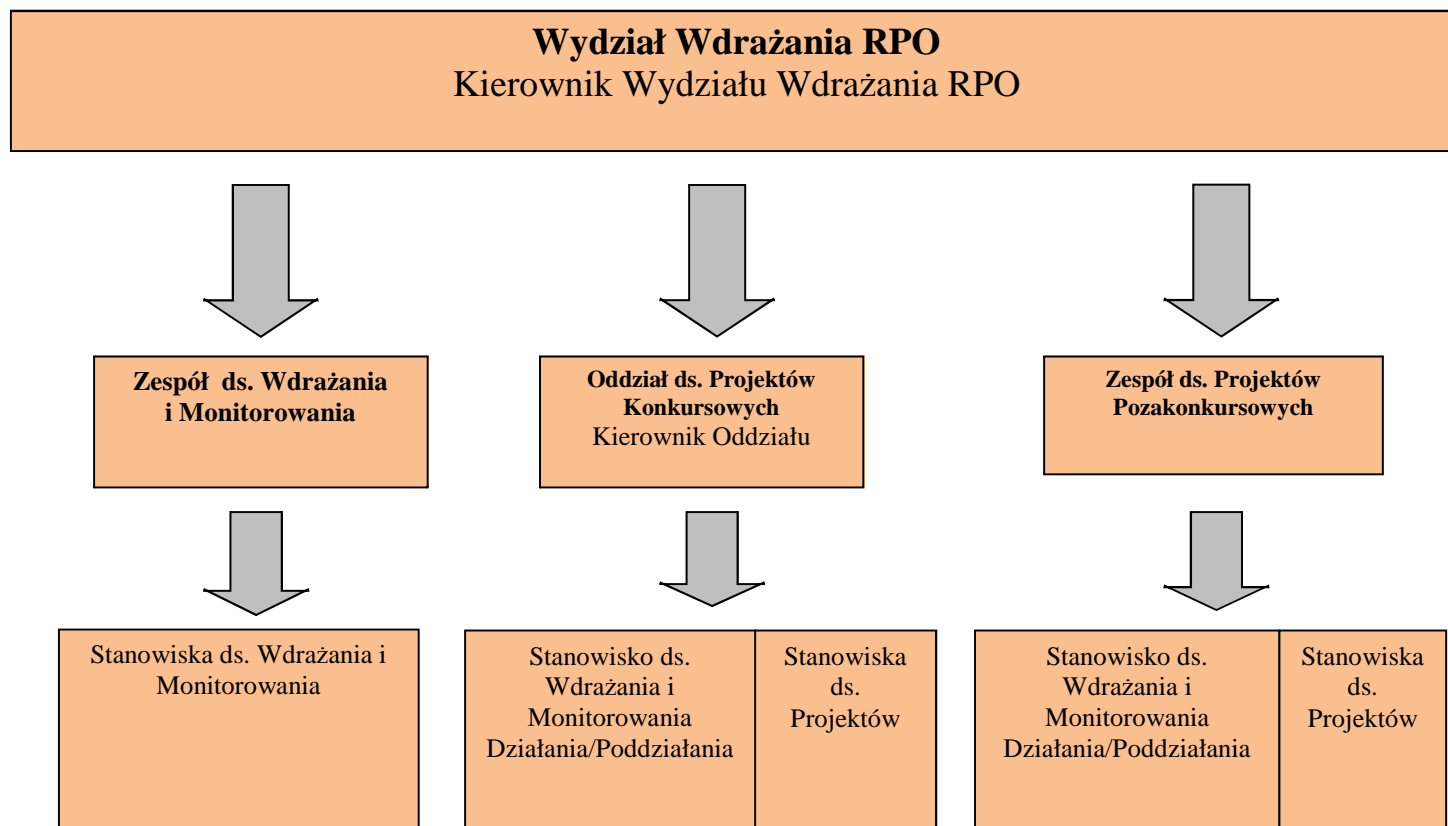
**Wydział Wdrażania RPO**
Kierownik Wydziału Wdrażania RPO

**Zespół ds. Wdrażania i Monitorowania**

**Oddział ds. Projektów Konkursowych**
Kierownik Oddziału

**Zespół ds. Projektów Pozakonkursowych**

Stanowiska ds. Wdrażania i Monitorowania

Stanowisko ds. Wdrażania i Monitorowania Działania/Poddziałania

Stanowiska ds. Projektów

Stanowisko ds. Wdrażania i Monitorowania Działania/Poddziałania

Stanowiska ds. Projektów